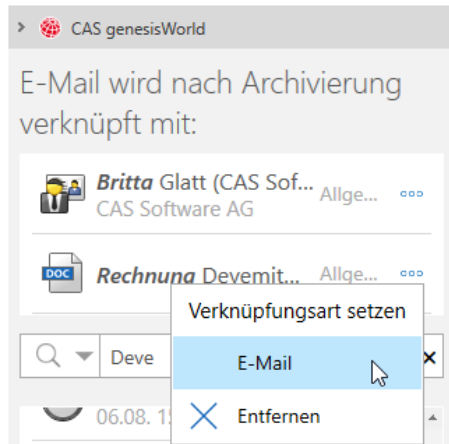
CAS genesisWorld

E-Mail wird nach Archivierung verknüpft mit:

Britta Glatt (CAS Sof... Allge...
CAS Software AG

DOC
Rechnung Devemit... Allge...

Verknüpfungsart setzen
E-Mail
Entfernen

Deve

06.08. 1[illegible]